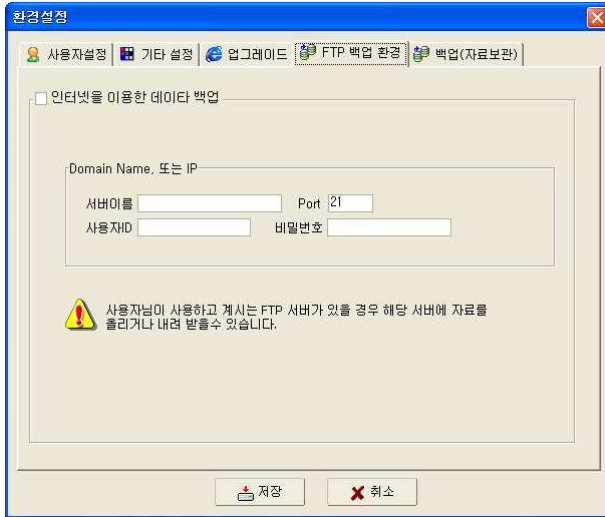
환경설정

사용자설정 | 기타 설정 | 업그레이드 | FTP 백업 환경 | 백업(자료보관)

인터넷을 이용한 데이타 백업

Domain Name, 또는 IP

서버이름
Port 21
사용자ID
비밀번호

사용자님이 사용하고 계시는 FTP 서버가 있을 경우 해당 서버에 자료를 올리거나 내려 받을수 있습니다.

저장
취소